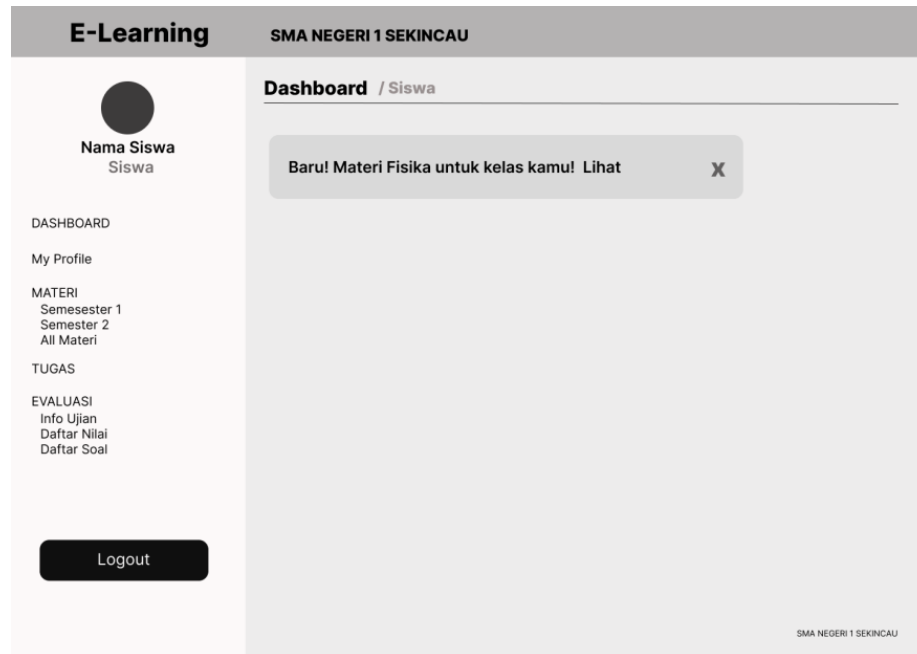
E-Learning

SMA NEGERI 1 SEKINCAU

Nama Siswa
Siswa

DASHBOARD

My Profile

MATERI
Semesester 1
Semester 2
All Materi

TUGAS

EVALUASI
Info Ujian
Daftar Nilai
Daftar Soal

Logout

Dashboard / Siswa

Baru! Materi Fisika untuk kelas kamu! Lihat

X

SMA NEGERI 1 SEKINCAU